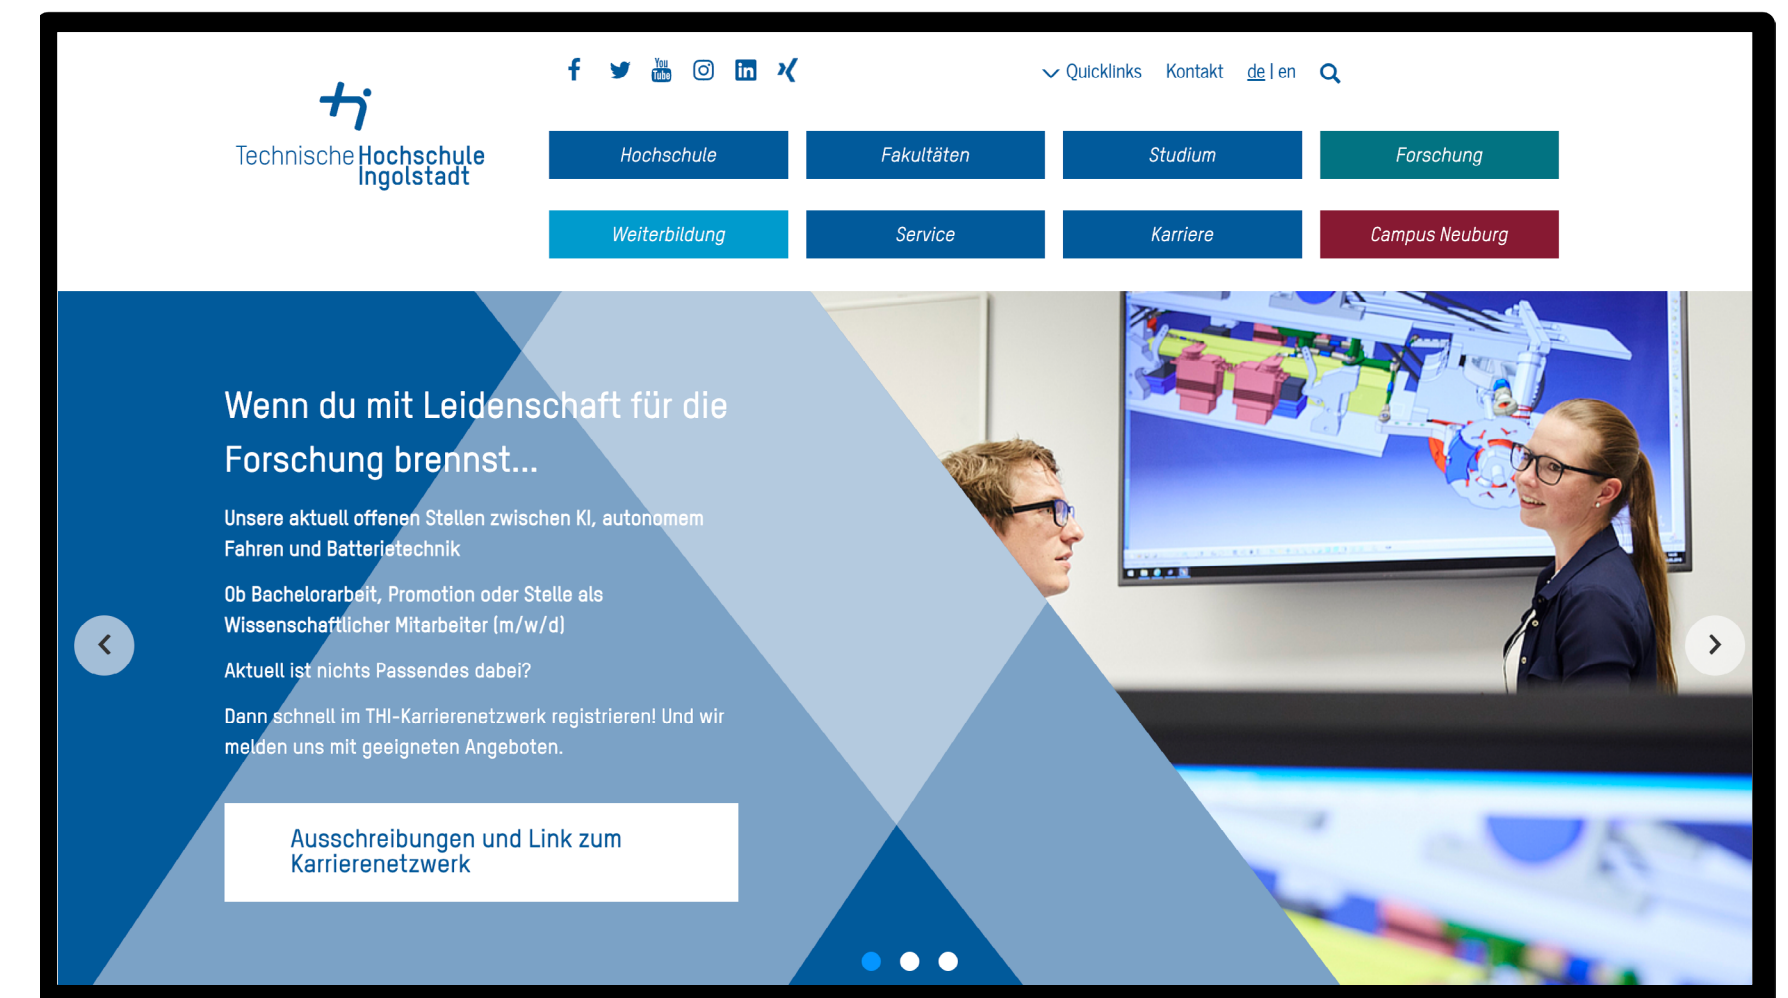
Technische Hochschule Ingolstadt

Quicklinks Kontakt de | en

Hochschule
Fakultäten
Studium
Forschung
Weiterbildung
Service
Karriere
Campus Neuburg

Wenn du mit Leidenschaft für die Forschung brennst...

Unsere aktuell offenen Stellen zwischen KI, autonomem Fahren und Batterietechnik

Ob Bachelorarbeit, Promotion oder Stelle als Wissenschaftlicher Mitarbeiter (m/w/d)

Aktuell ist nichts Passendes dabei?

Dann schnell im THI-Karrierenetzwerk registrieren! Und wir melden uns mit geeigneten Angeboten.

Ausschreibungen und Link zum Karrierenetzwerk